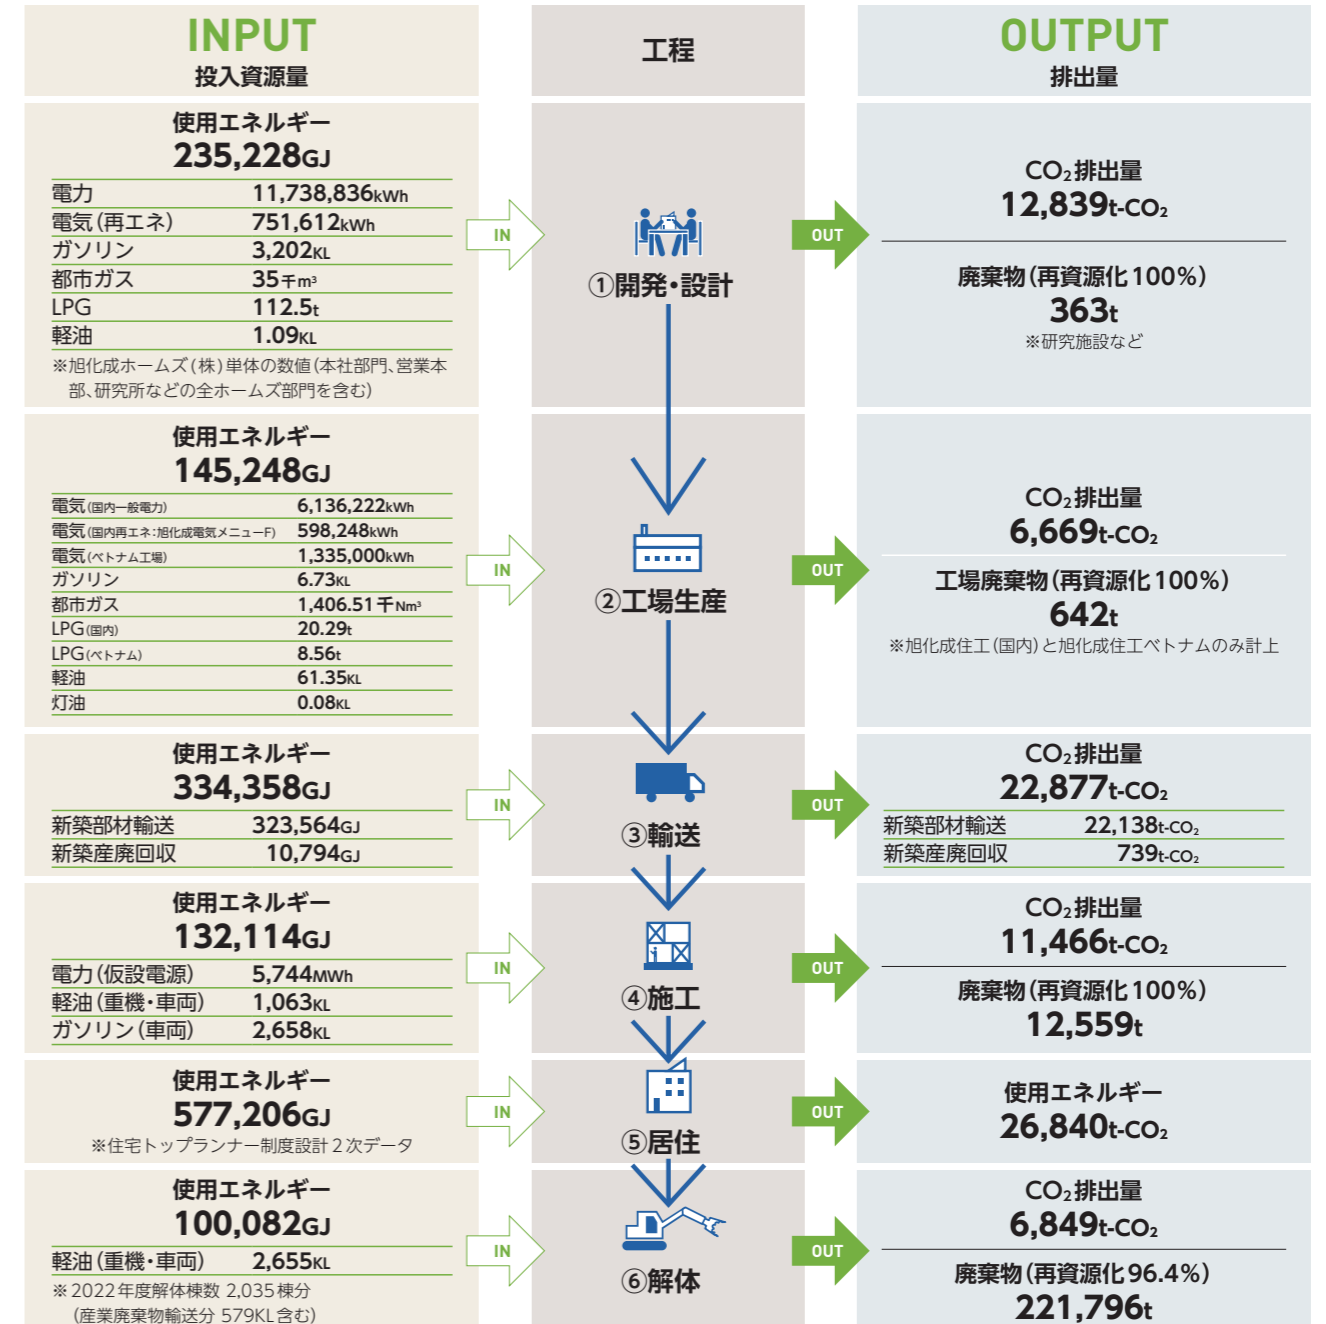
INPUT
投入資源量

工程

OUTPUT
排出量

使用エネルギー
235,228GJ

| | |
|---|---|
| 電力 | 11,738,836kWh |
| 電気(再エネ) | 751,612kWh |
| ガソリン | 3,202KL |
| 都市ガス | 35千m³ |
| LPG | 112.5t |
| 軽油 | 1.09KL |

※旭化成ホームズ(株)単体の数値(本社部門、営業本部、研究所などの全ホームズ部門を含む)

IN

①開発・設計

OUT

$CO_2$排出量
12,839t-$CO_2$

廃棄物(再資源化100%)
363t
※研究施設など

使用エネルギー
145,248GJ

| | |
|---|---|
| 電気(国内一般電力) | 6,136,222kWh |
| 電気(国内再エネ:旭化成電気メニューF) | 598,248kWh |
| 電気(ベトナム工場) | 1,335,000kWh |
| ガソリン | 6.73KL |
| 都市ガス | 1,406.51千Nm³ |
| LPG(国内) | 20.29t |
| LPG(ベトナム) | 8.56t |
| 軽油 | 61.35KL |
| 灯油 | 0.08KL |

IN

②工場生産

OUT

$CO_2$排出量
6,669t-$CO_2$

工場廃棄物(再資源化100%)
642t
※旭化成住工(国内)と旭化成住工ベトナムのみ計上

使用エネルギー
334,358GJ

| | |
|---|---|
| 新築部材輸送 | 323,564GJ |
| 新築産廃回収 | 10,794GJ |

IN

③輸送

OUT

$CO_2$排出量
22,877t-$CO_2$

| | |
|---|---|
| 新築部材輸送 | 22,138t-$CO_2$ |
| 新築産廃回収 | 739t-$CO_2$ |

使用エネルギー
132,114GJ

| | |
|---|---|
| 電力(仮設電源) | 5,744MWh |
| 軽油(重機・車両) | 1,063KL |
| ガソリン(車両) | 2,658KL |

IN

④施工

OUT

$CO_2$排出量
11,466t-$CO_2$

廃棄物(再資源化100%)
12,559t

使用エネルギー
577,206GJ
※住宅トップランナー制度設計2次データ

IN

⑤居住

OUT

使用エネルギー
26,840t-$CO_2$

使用エネルギー
100,082GJ

| | |
|---|---|
| 軽油(重機・車両) | 2,655KL |

※2022年度解体棟数 2,035棟分
(産業廃棄物輸送分 579KL含む)

IN

⑥解体

OUT

$CO_2$排出量
6,849t-$CO_2$

廃棄物(再資源化96.4%)
221,796t